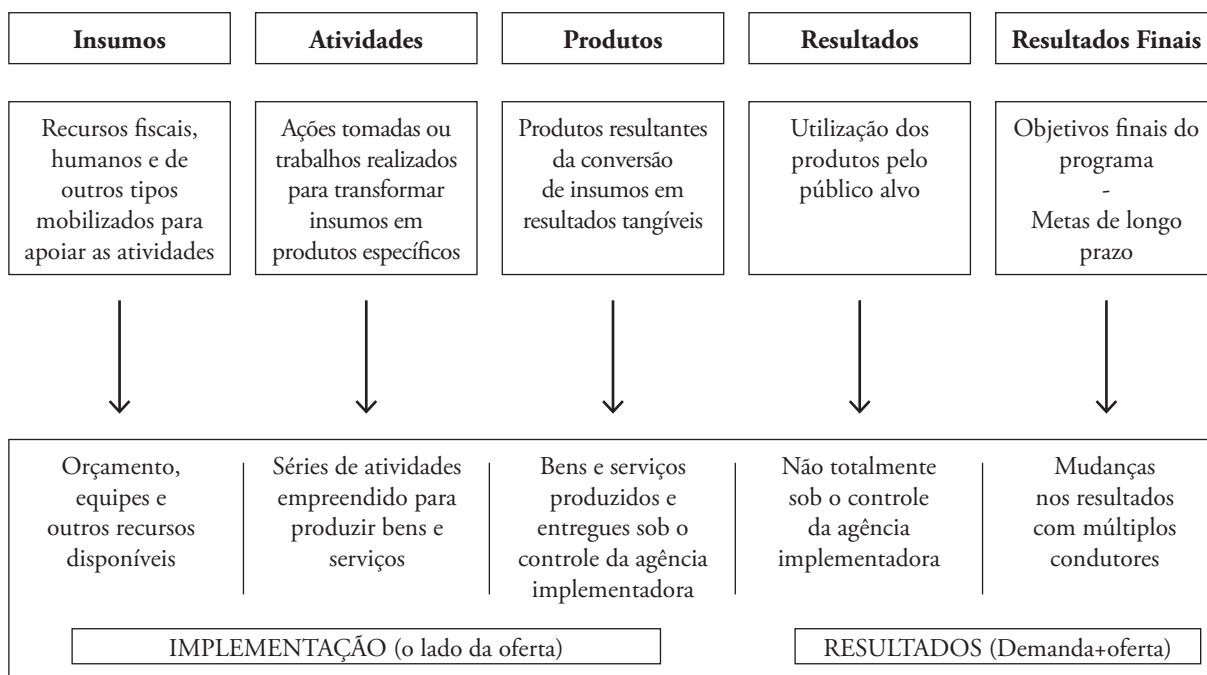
Insumos

Atividades

Produtos

Resultados

Resultados Finais

Recursos fiscais, humanos e de outros tipos mobilizados para apoiar as atividades

Ações tomadas ou trabalhos realizados para transformar insumos em produtos específicos

Produtos resultantes da conversão de insumos em resultados tangíveis

Utilização dos produtos pelo público alvo

Objetivos finais do programa
-
Metas de longo prazo

Orçamento, equipes e outros recursos disponíveis

Séries de atividades empreendido para produzir bens e serviços

Bens e serviços produzidos e entregues sob o controle da agência implementadora

Não totalmente sob o controle da agência implementadora

Mudanças nos resultados com múltiplos condutores

IMPLEMENTAÇÃO (o lado da oferta)

RESULTADOS (Demanda+oferta)